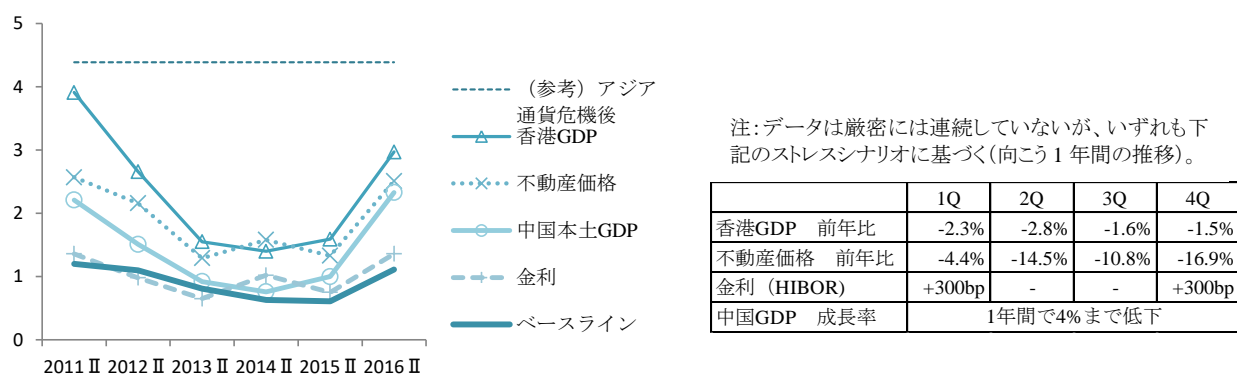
5
4
3
2
1
0
2011Ⅱ 2012Ⅱ 2013Ⅱ 2014Ⅱ 2015Ⅱ 2016Ⅱ

（参考）アジア通貨危機後香港GDP
不動産価格
中国本土GDP
金利
ベースライン

注：データは厳密には連続していないが、いずれも下記のストレスシナリオに基づく（向こう1年間の推移）。

| | 1Q | 2Q | 3Q | 4Q |
|---|---|---|---|---|
| 香港GDP　前年比 | -2.3% | -2.8% | -1.6% | -1.5% |
| 不動産価格　前年比 | -4.4% | -14.5% | -10.8% | -16.9% |
| 金利（HIBOR） | +300bp | - | - | +300bp |
| 中国GDP　成長率 | 1年間で4%まで低下 | | | |